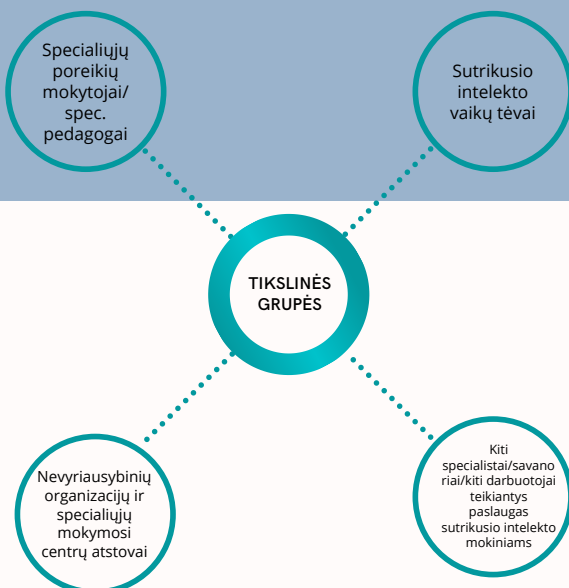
Specialiųjų poreikių mokytojai/ spec. pedagogai

Sutrikusio intelekto vaikų tėvai

TIKSLINĖS GRUPĖS

Nevyriausybinių organizacijų ir specialiųjų mokymosi centrų atstovai

Kiti specialistai/savanoriai/kiti darbuotojai teikiantys paslaugas sutrikusio intelekto mokiniams